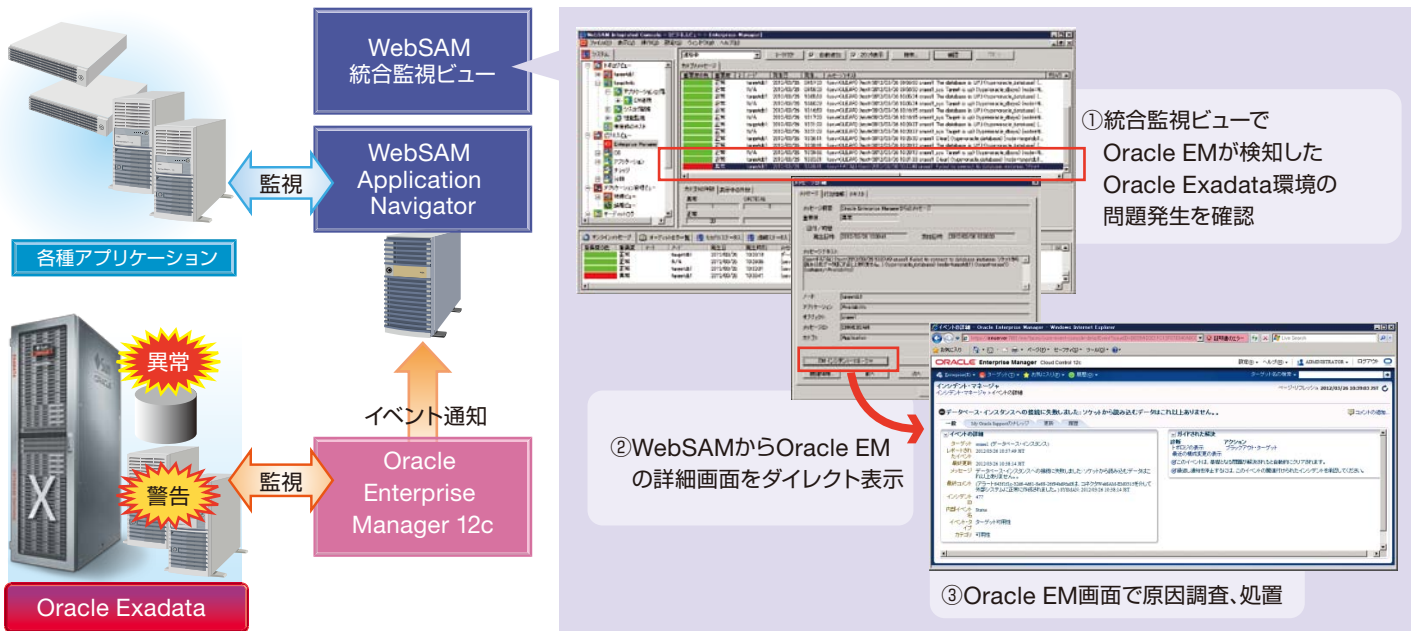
WebSAM 統合監視ビュー

WebSAM Application Navigator

監視

各種アプリケーション

異常

警告

監視

イベント通知

Oracle Enterprise Manager 12c

Oracle Exadata

①統合監視ビューで Oracle EMが検知した Oracle Exadata環境の 問題発生を確認

②WebSAMからOracle EM の詳細画面をダイレクト表示

③Oracle EM画面で原因調査、処置

ORACLE Enterprise Manager Cloud Control 12c

インシデント・マネージャ

データベース・インスタンスへの接続に失敗しました: ソケットから読み込むデータはこれ以上ありません。